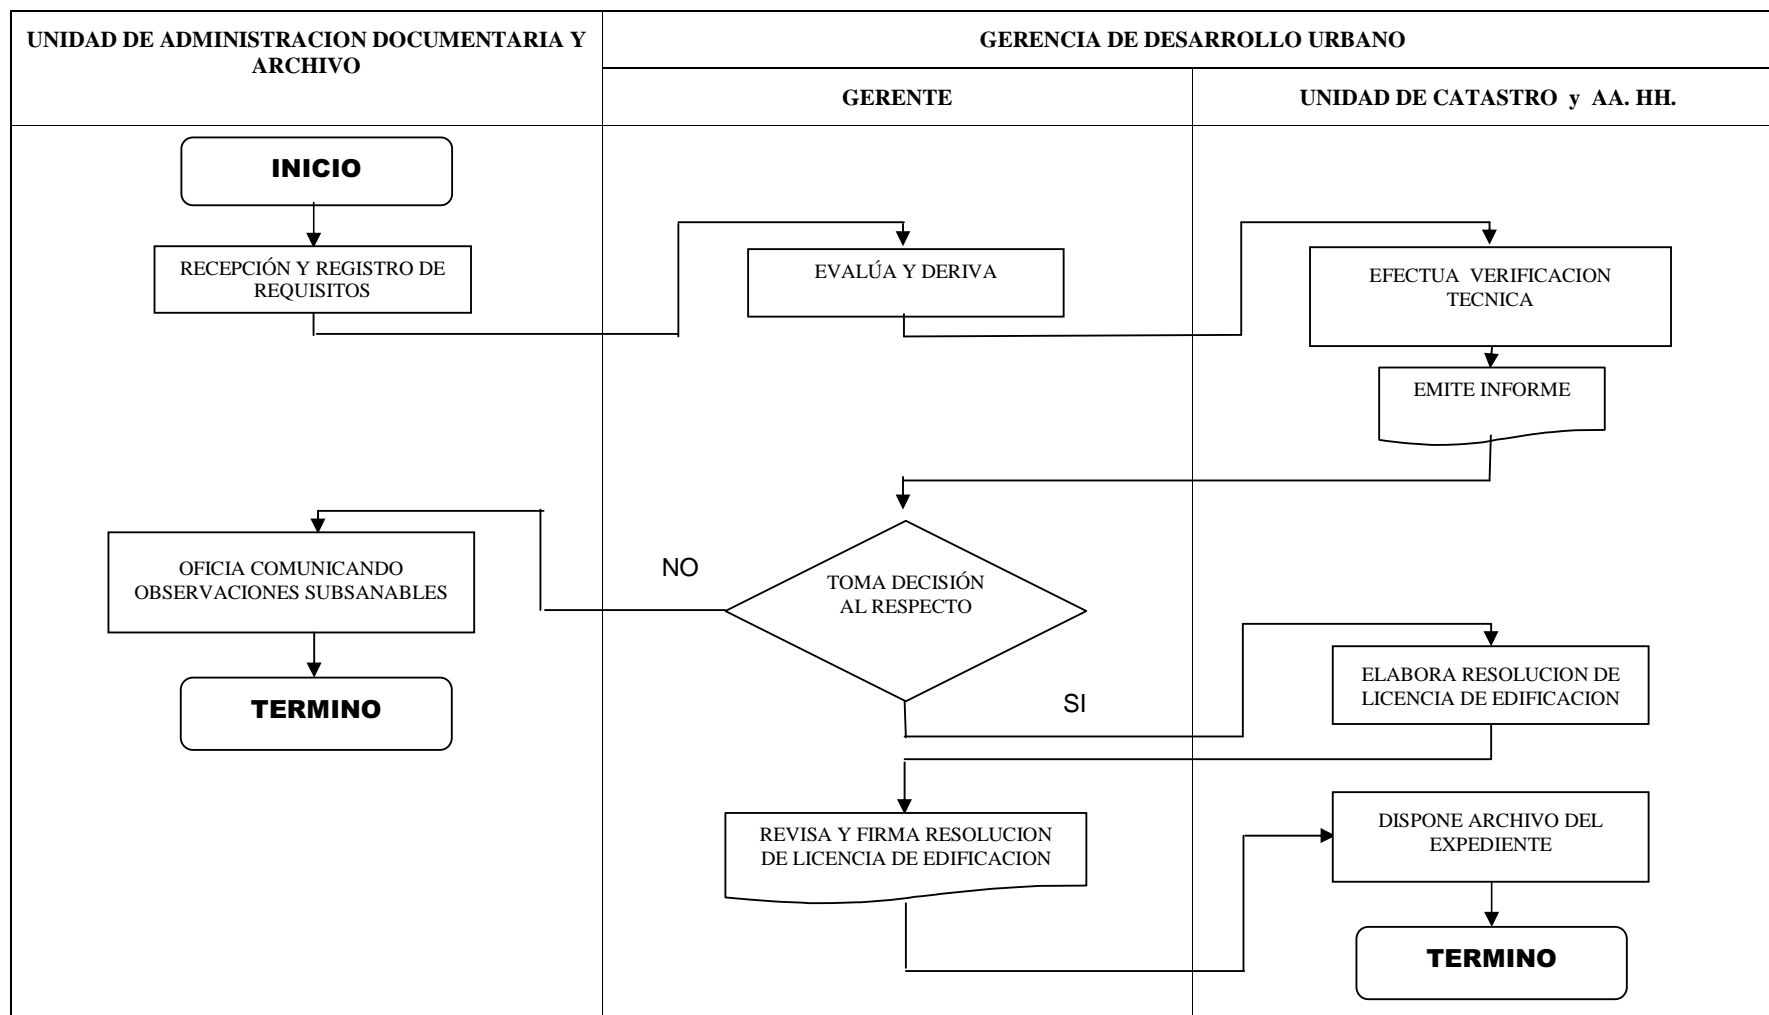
UNIDAD DE ADMINISTRACION DOCUMENTARIA Y ARCHIVO

GERENCIA DE DESARROLLO URBANO

GERENTE

UNIDAD DE CATASTRO y AA. HH.

INICIO

RECEPCIÓN Y REGISTRO DE REQUISITOS

EVALÚA Y DERIVA

EFECTUA VERIFICACION TECNICA

EMITE INFORME

OFICIA COMUNICANDO OBSERVACIONES SUBSANABLES

NO

TOMA DECISIÓN AL RESPECTO

TERMINO

SI

ELABORA RESOLUCION DE LICENCIA DE EDIFICACION

REVISA Y FIRMA RESOLUCION DE LICENCIA DE EDIFICACION

DISPONE ARCHIVO DEL EXPEDIENTE

TERMINO